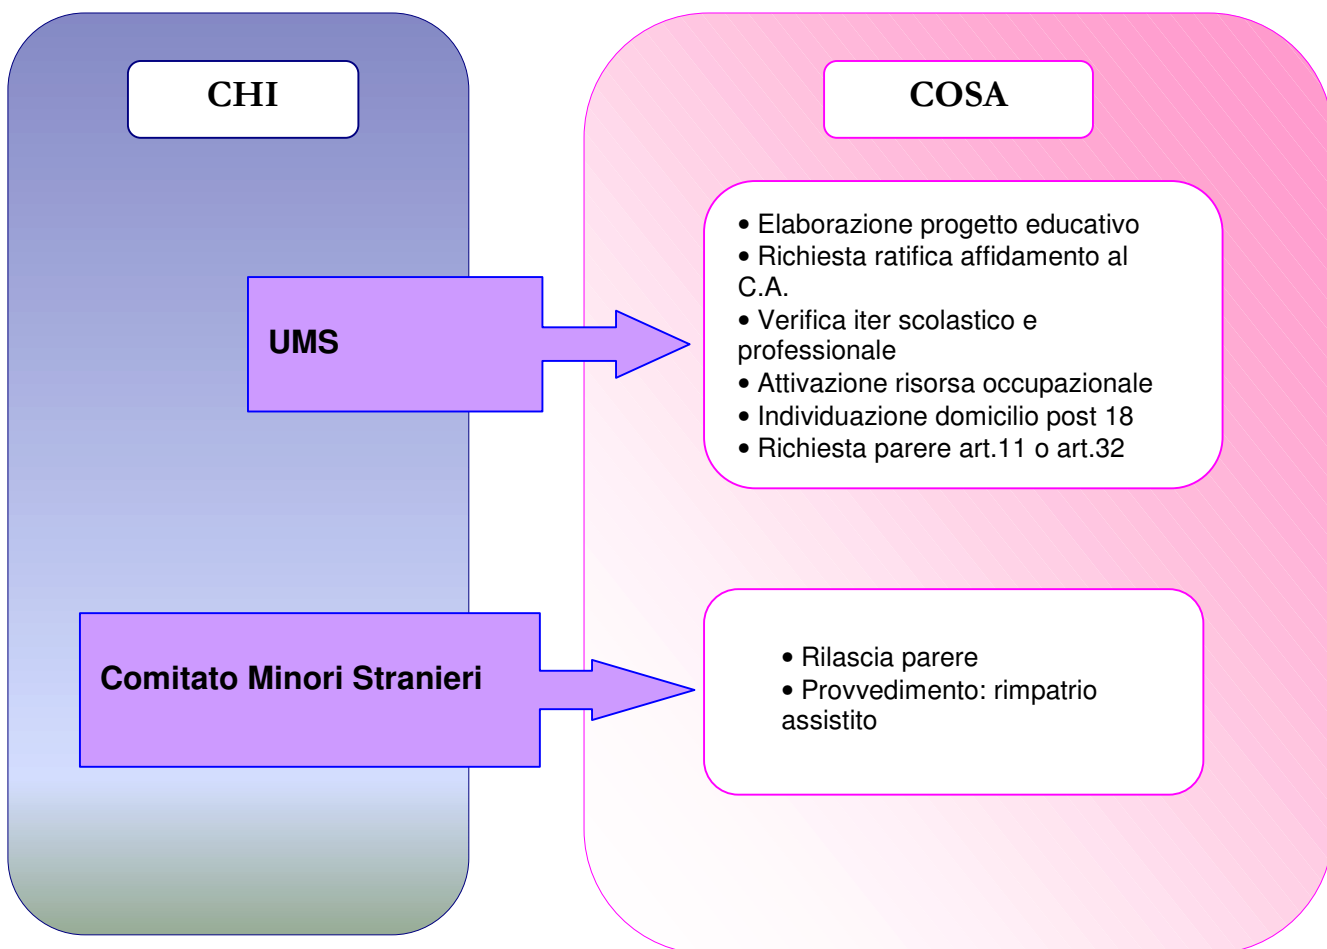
CHI

COSA

UMS

• Elaborazione progetto educativo
• Richiesta ratifica affidamento al C.A.
• Verifica iter scolastico e professionale
• Attivazione risorsa occupazionale
• Individuazione domicilio post 18
• Richiesta parere art.11 o art.32

Comitato Minori Stranieri

• Rilascia parere
• Provvedimento: rimpatrio assistito